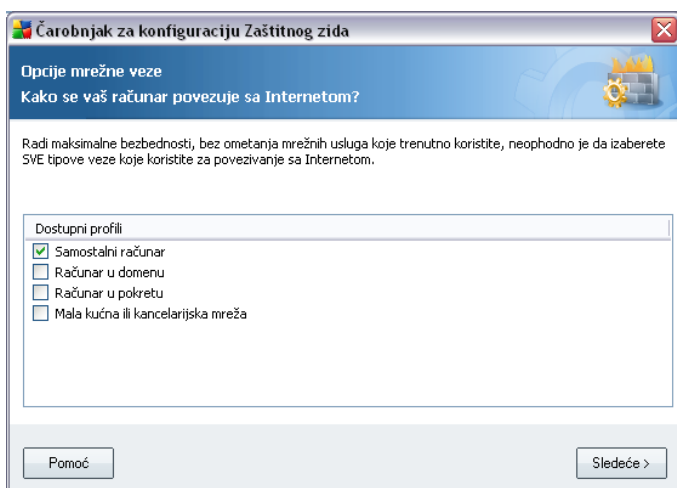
Čarobnjak za konfiguraciju Zaštitnog zida

Opcije mrežne veze

Kako se vaš računar povezuje sa Internetom?

Radi maksimalne bezbednosti, bez ometanja mrežnih usluga koje trenutno koristite, neophodno je da izaberete SVE tipove veze koje koristite za povezivanje sa Internetom.

Dostupni profili

Samostalni računar

Računar u domenu

Računar u pokretu

Mala kućna ili kancelarijska mreža

Pomoć

Sledeće >